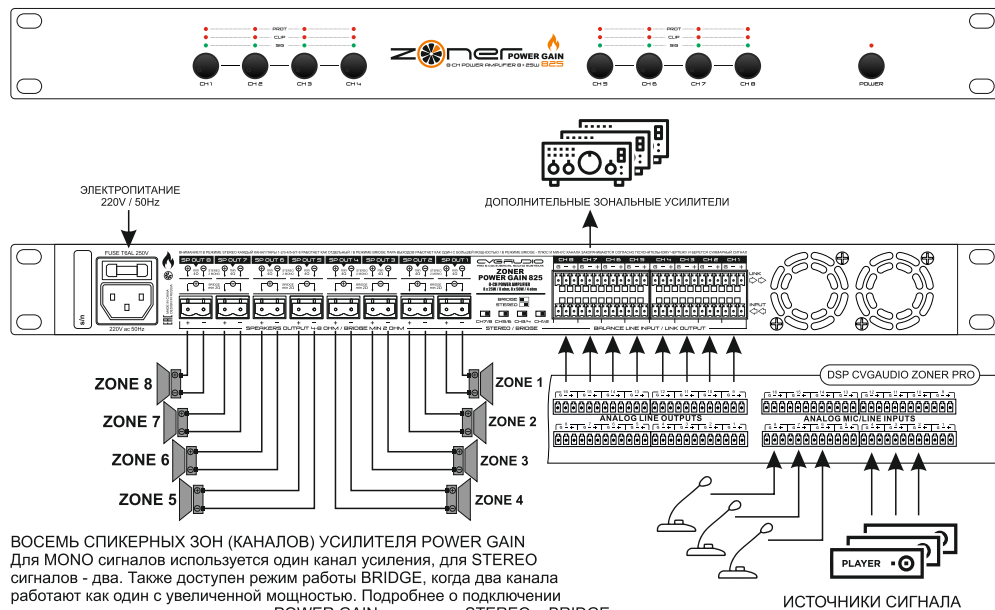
PROT
CLIP
SIG
CH 1 CH 2 CH 3 CH 4
ZONER POWER GAIN
8 CH POWER AMPLIFIER 8 x 25W 825
PROT
CLIP
SIG
CH 5 CH 6 CH 7 CH 8
POWER

ЭЛЕКТРОПИТАНИЕ
220V / 50Hz

ДОПОЛНИТЕЛЬНЫЕ ЗОНАЛЬНЫЕ УСИЛИТЕЛИ

FUSE T6AL 250V
220V ac 50Hz
SP OUT 8 SP OUT 7 SP OUT 6 SP OUT 5 SP OUT 4 SP OUT 3 SP OUT 2 SP OUT 1
CVGAUDIO
ZONER
POWER GAIN 825
BRIDGE
STEREO
CH7/8 CH5/6 CH3/4 CH1/2
STEREO / BRIDGE
SPEAKERS OUTPUT 4-8 OHM / BRIDGE MIN 2 OHM
CH 8 CH 7 CH 6 CH 5 CH 4 CH 3 CH 2 CH 1
LINK
INPUT
BALANCE LINE INPUT / LINK OUTPUT

DSP CVGAUDIO ZONER PRO
ANALOG LINE OUTPUTS
ANALOG MIC/LINE INPUTS

ZONE 8
ZONE 7
ZONE 6
ZONE 5
ZONE 1
ZONE 2
ZONE 3
ZONE 4

ВОСЕМЬ СПИКЕРНЫХ ЗОН (КАНАЛОВ) УСИЛИТЕЛЯ POWER GAIN
Для MONO сигналов используется один канал усиления, для STEREO сигналов - два. Также доступен режим работы BRIDGE, когда два канала работают как один с увеличенной мощностью. Подробнее о подключении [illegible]

PLAYER

ИСТОЧНИКИ СИГНАЛА